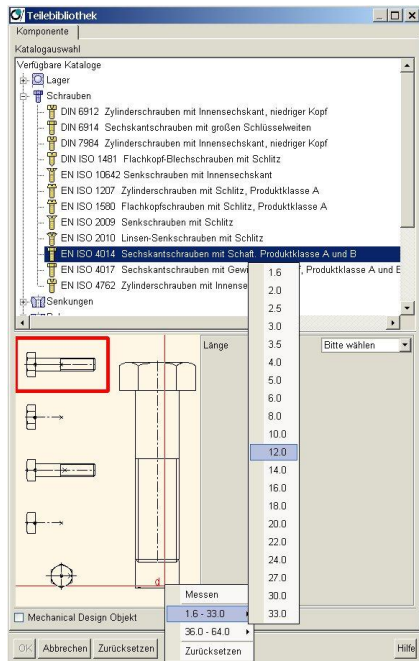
Teilebibliothek
Komponente
Katalogauswahl
Verfügbare Kataloge
Lager
Schrauben
DIN 6912 Zylinderschrauben mit Innensechskant, niedriger Kopf
DIN 6914 Sechskantschrauben mit großen Schlüsselweiten
DIN 7984 Zylinderschrauben mit Innensechskant, niedriger Kopf
DIN ISO 1481 Flachkopf-Blechschrauben mit Schlitz
EN ISO 10642 Senkschrauben mit Innensechskant
EN ISO 1207 Zylinderschrauben mit Schlitz, Produktklasse A
EN ISO 1580 Flachkopfschrauben mit Schlitz, Produktklasse A
EN ISO 2009 Senkschrauben mit Schlitz
EN ISO 2010 Linsen-Senkschrauben mit Schlitz
EN ISO 4014 Sechskantschrauben mit Schaft, Produktklasse A und B
EN ISO 4017 Sechskantschrauben mit Gewi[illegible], Produktklasse A und B
EN ISO 4762 Zylinderschrauben mit Innense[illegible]
Senkungen
Länge
Bitte wählen
1.6
2.0
2.5
3.0
3.5
4.0
5.0
6.0
8.0
10.0
12.0
14.0
16.0
18.0
20.0
22.0
24.0
27.0
30.0
33.0
d
Messen
1.6 - 33.0
36.0 - 64.0
Zurücksetzen
Mechanical Design Objekt
OK
Abbrechen
Zurücksetzen
Hilfe